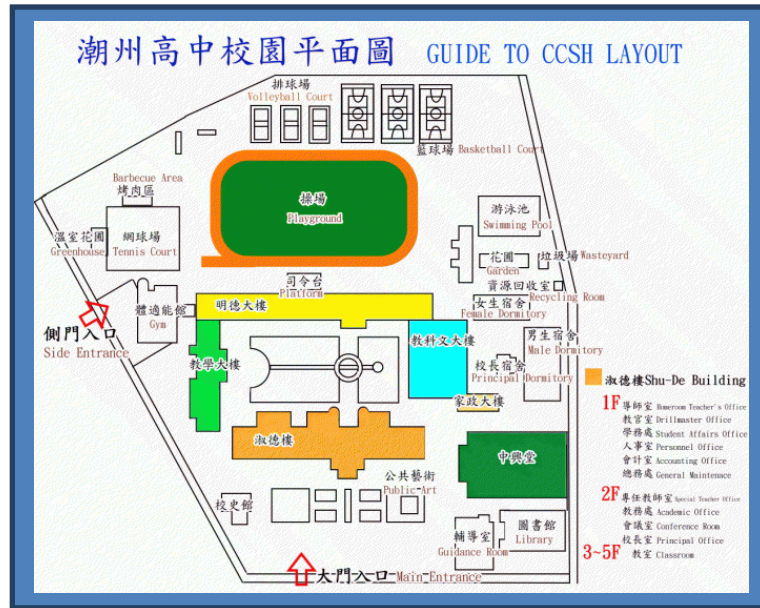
潮州高中校園平面圖 GUIDE TO CCSH LAYOUT

排球場
Volleyball Court

籃球場 Basketball Court

Barbecue Area
烤肉區

操場
Playground

游泳池
Swimming Pool

溫室花圃
Greenhouse

網球場
Tennis Court

花圃
Garden

垃圾場 Wasteyard

司令台
Platform

資源回收室
Recycling Room

體適能館
Gym

明德大樓

女生宿舍
Female Dormitory

側門入口
Side Entrance

教科文大樓

男生宿舍
Male Dormitory

教學大樓

校長宿舍
Principal Dormitory

淑德樓Shu-De Building

家政大樓

1F 導師室 Homeroom Teacher's Office
教官室 Drillmaster Office
學務處 Student Affairs Office
人事室 Personnel Office
會計室 Accounting Office
總務處 General Maintenace

淑德樓

中興堂

2F 專任教師室 Special Teacher Office
教務處 Academic Office
會議室 Conference Room
校長室 Principal Office

公共藝術
Public Art

校史館

3~5F 教室 Classroom

輔導室
Guidance Room

圖書館
Library

大門入口 Main Entrance